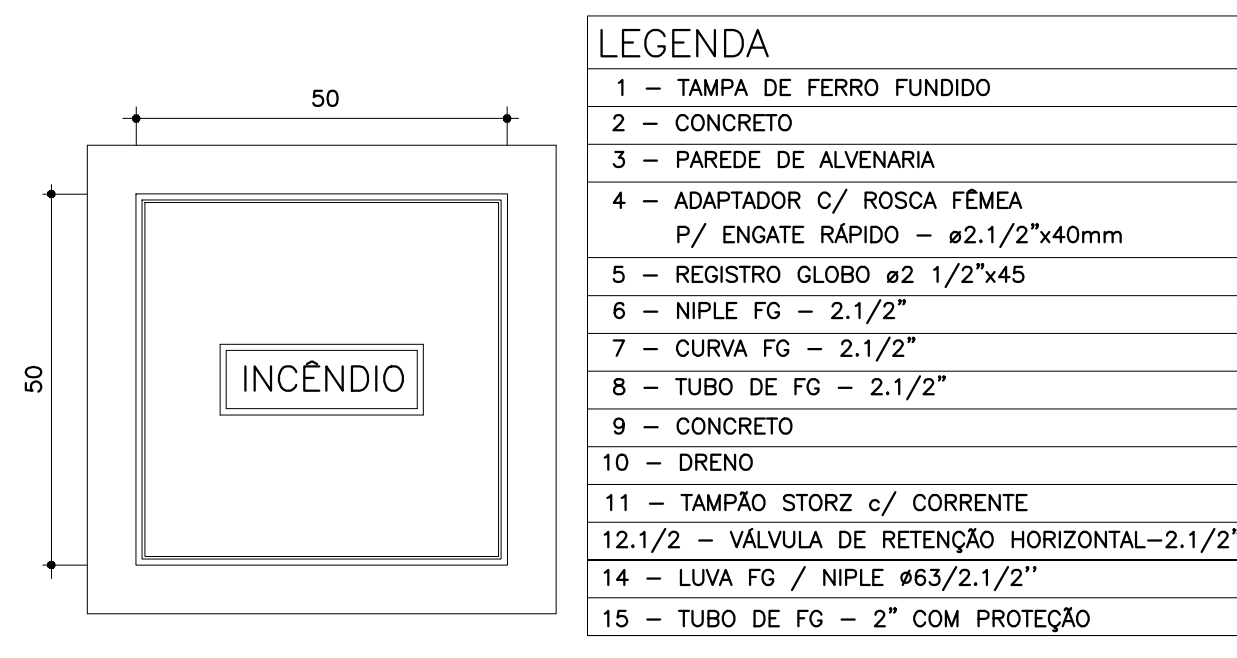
50

50

INCÊNDIO

| LEGENDA |
|---|
| 1 – TAMPA DE FERRO FUNDIDO |
| 2 – CONCRETO |
| 3 – PAREDE DE ALVENARIA |
| 4 – ADAPTADOR C/ ROSCA FÊMEA P/ ENGATE RÁPIDO – ø2.1/2"x40mm |
| 5 – REGISTRO GLOBO ø2 1/2"x45 |
| 6 – NIPLE FG – 2.1/2" |
| 7 – CURVA FG – 2.1/2" |
| 8 – TUBO DE FG – 2.1/2" |
| 9 – CONCRETO |
| 10 – DRENO |
| 11 – TAMPÃO STORZ c/ CORRENTE |
| 12.1/2 – VÁLVULA DE RETENÇÃO HORIZONTAL–2.1/2" |
| 14 – LUVA FG / NIPLE ø63/2.1/2'' |
| 15 – TUBO DE FG – 2" COM PROTEÇÃO |